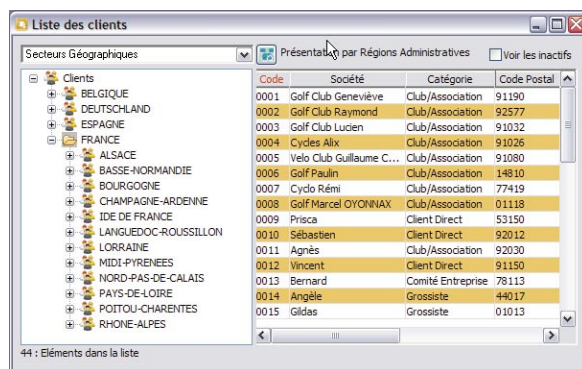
Liste des clients

Secteurs Géographiques

Présentation par Régions Administratives

Voir les inactifs

Clients
BELGIQUE
DEUTSCHLAND
ESPAGNE
FRANCE
ALSACE
BASSE-NORMANDIE
BOURGOGNE
CHAMPAGNE-ARDENNE
IDE DE FRANCE
LANGUEDOC-ROUSSILLON
LORRAINE
MIDI-PYRENEES
NORD-PAS-DE-CALAIS
PAYS-DE-LOIRE
POITOU-CHARENTES
RHONE-ALPES

| Code | Société | Catégorie | Code Postal |
|---|---|---|---|
| 0001 | Golf Club Geneviève | Club/Association | 91190 |
| 0002 | Golf Club Raymond | Club/Association | 92577 |
| 0003 | Golf Club Lucien | Club/Association | 91032 |
| 0004 | Cycles Alix | Club/Association | 91026 |
| 0005 | Velo Club Guillaume C... | Club/Association | 91080 |
| 0006 | Golf Paulin | Club/Association | 14810 |
| 0007 | Cyclo Rémi | Club/Association | 77419 |
| 0008 | Golf Marcel OYONNAX | Club/Association | 01118 |
| 0009 | Prisca | Client Direct | 53150 |
| 0010 | Sébastien | Client Direct | 92012 |
| 0011 | Agnès | Club/Association | 92030 |
| 0012 | Vincent | Client Direct | 91150 |
| 0013 | Bernard | Comité Entreprise | 78113 |
| 0014 | Angèle | Grossiste | 44017 |
| 0015 | Gildas | Grossiste | 01013 |

44 : Eléments dans la liste